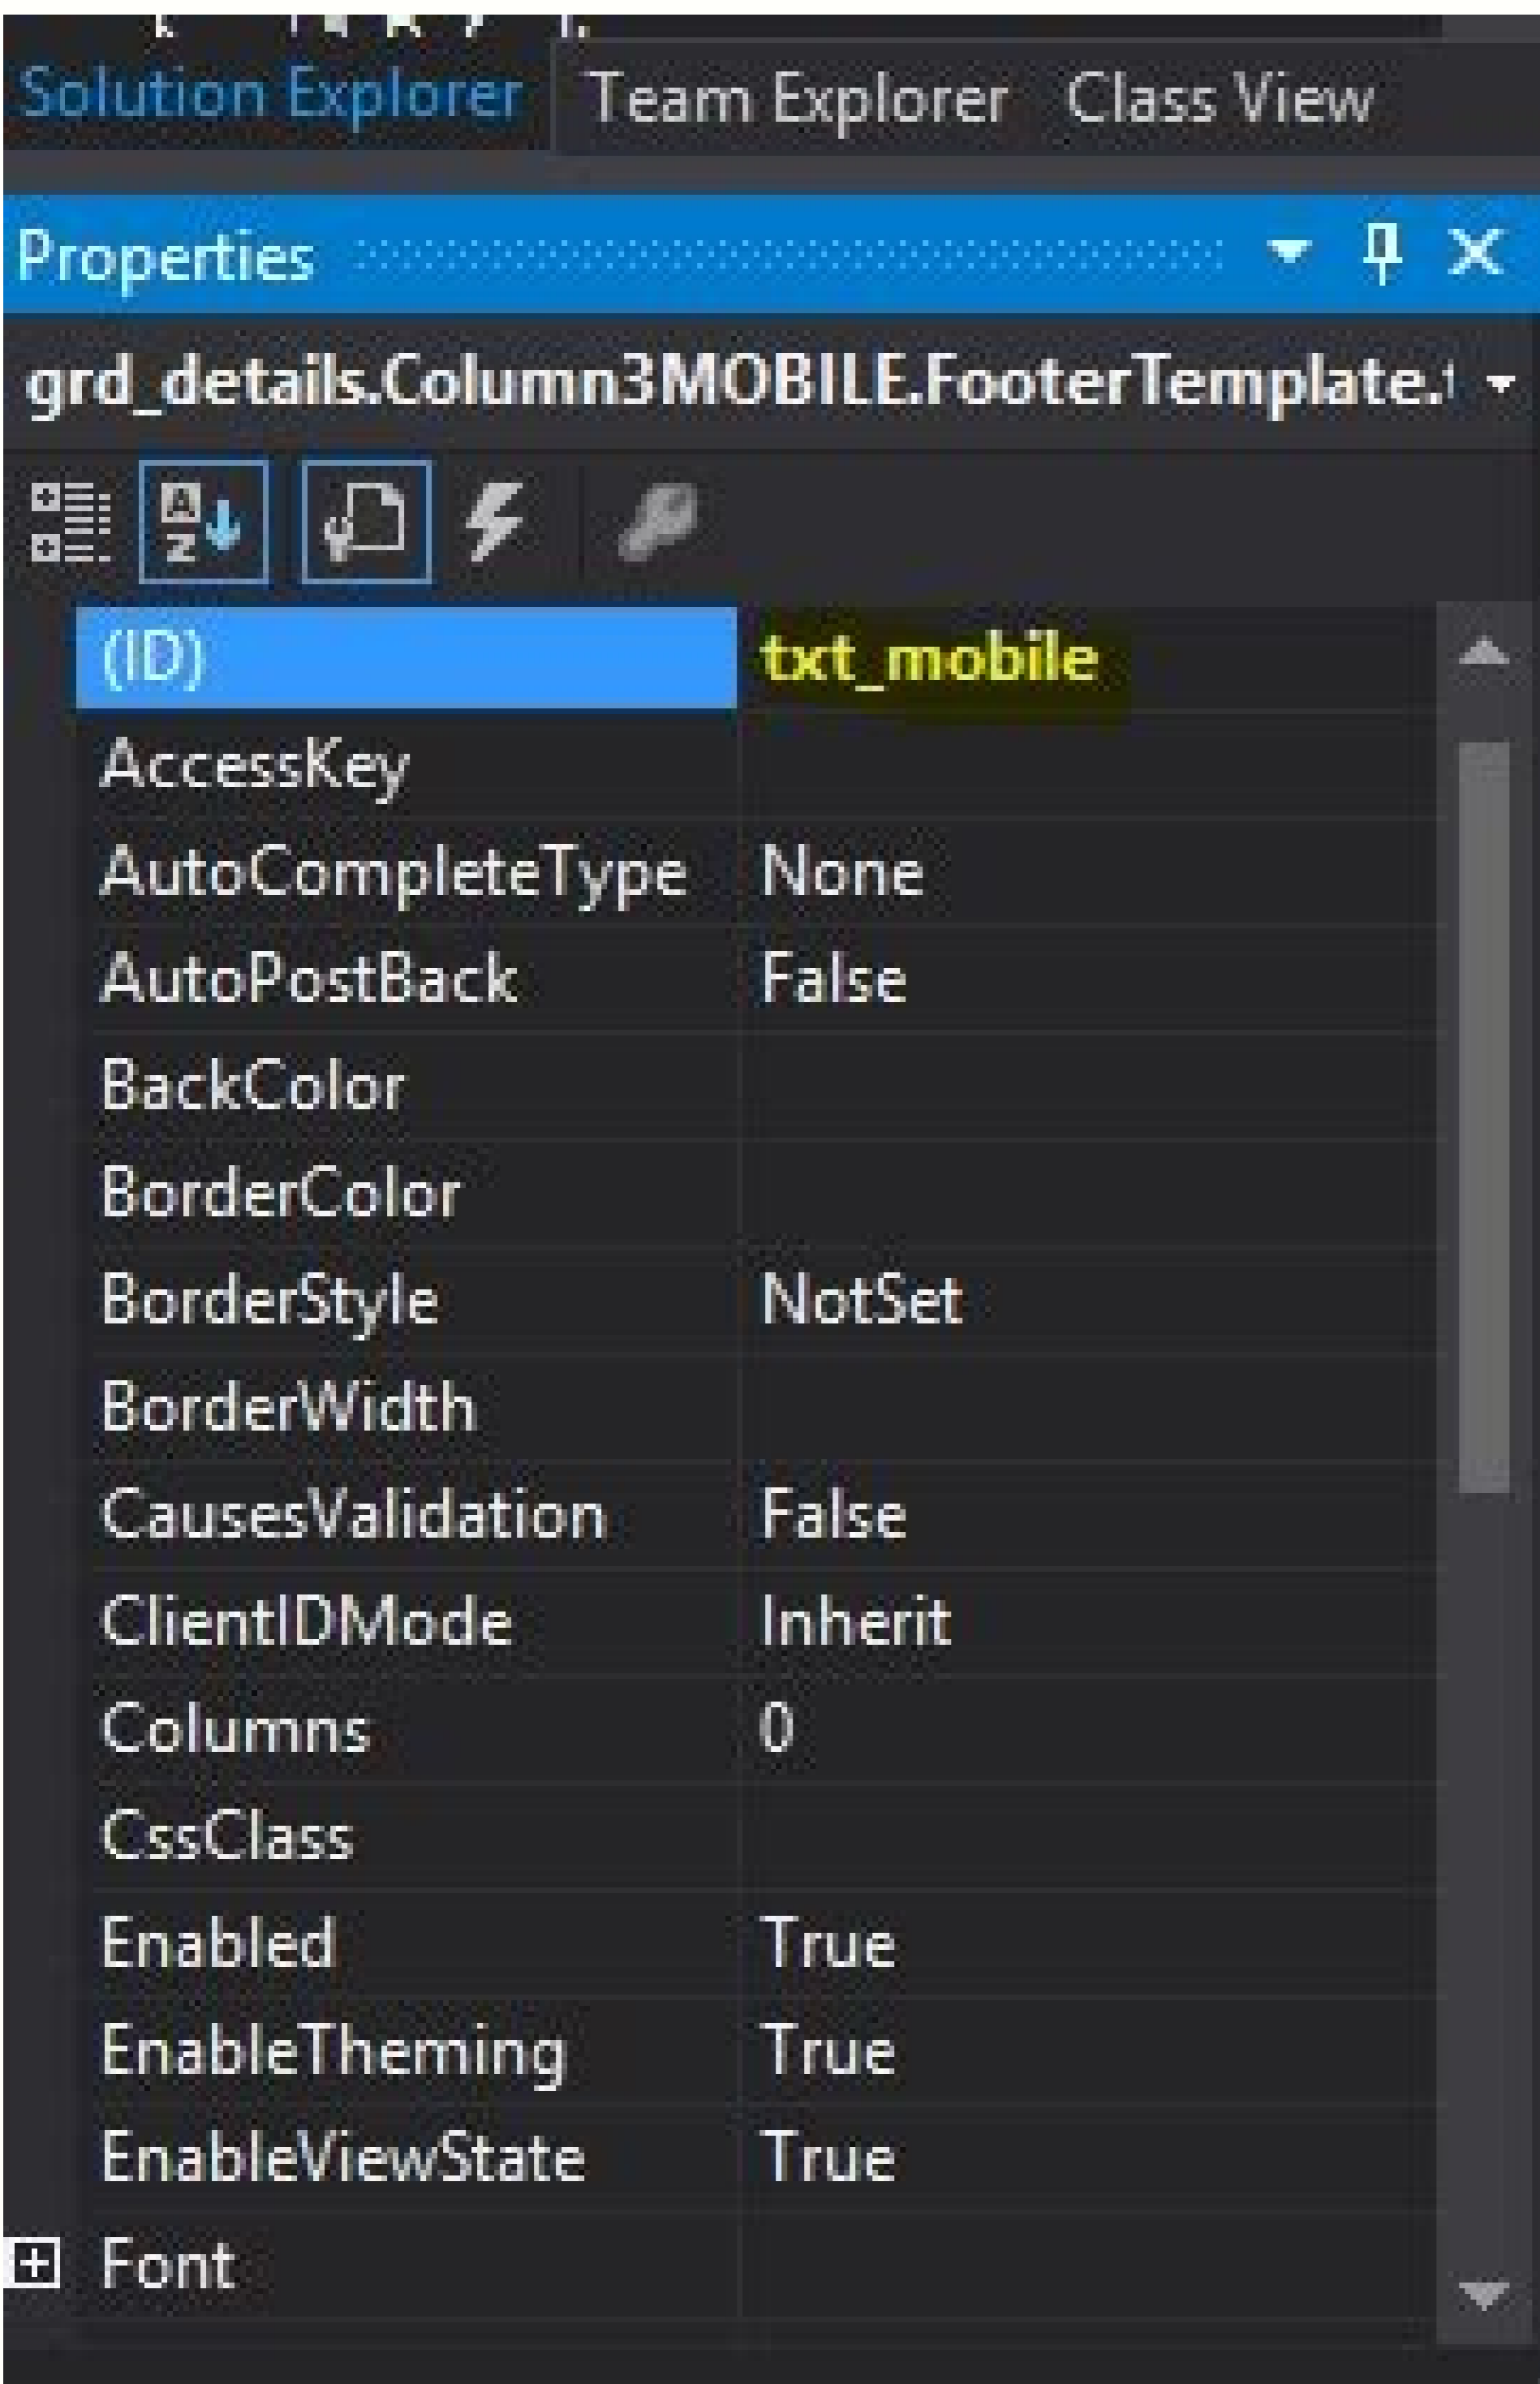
Solution Explorer Team Explorer Class View

Properties

grd_details.Column3MOBILE.FooterTemplate.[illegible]

| | |
|---|---|
| (ID) | txt_mobile |
| AccessKey | |
| AutoCompleteType | None |
| AutoPostBack | False |
| BackColor | |
| BorderColor | |
| BorderStyle | NotSet |
| BorderWidth | |
| CausesValidation | False |
| ClientIDMode | Inherit |
| Columns | 0 |
| CssClass | |
| Enabled | True |
| EnableTheming | True |
| EnableViewState | True |
| Font | |